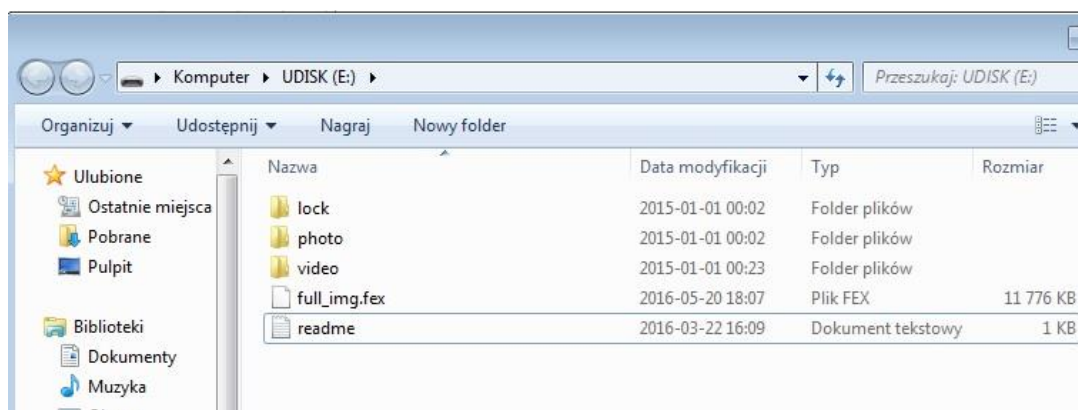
Komputer ▸ UDISK (E:) ▸

Przeszukaj: UDISK (E:)

Organizuj ▾ Udostępnij ▾ Nagraj Nowy folder

Ulubione
Ostatnie miejsca
Pobrane
Pulpit

Biblioteki
Dokumenty
Muzyka

| Nazwa | Data modyfikacji | Typ | Rozmiar |
|---|---|---|---|
| lock | 2015-01-01 00:02 | Folder plików | |
| photo | 2015-01-01 00:02 | Folder plików | |
| video | 2015-01-01 00:23 | Folder plików | |
| full_img.fex | 2016-05-20 18:07 | Plik FEX | 11 776 KB |
| readme | 2016-03-22 16:09 | Dokument tekstowy | 1 KB |